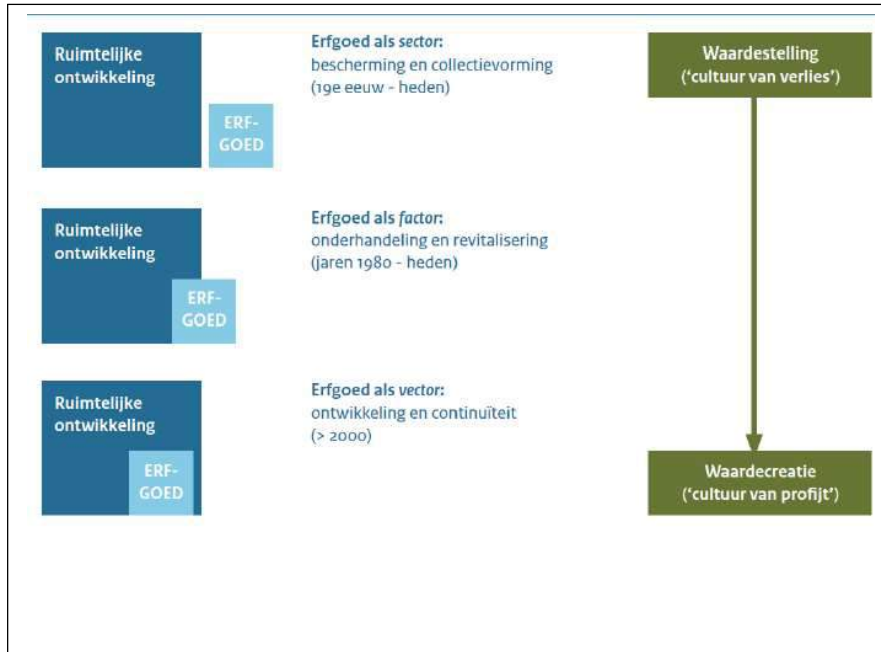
Ruimtelijke ontwikkeling

ERF-GOED

Erfgoed als *sector*:
bescherming en collectievorming
(19e eeuw - heden)

Waardestelling
('cultuur van verlies')

Ruimtelijke ontwikkeling

ERF-GOED

Erfgoed als *factor*:
onderhandeling en revitalisering
(jaren 1980 - heden)

Ruimtelijke ontwikkeling

ERF-GOED

Erfgoed als *vector*:
ontwikkeling en continuïteit
(> 2000)

Waardecreatie
('cultuur van profijt')